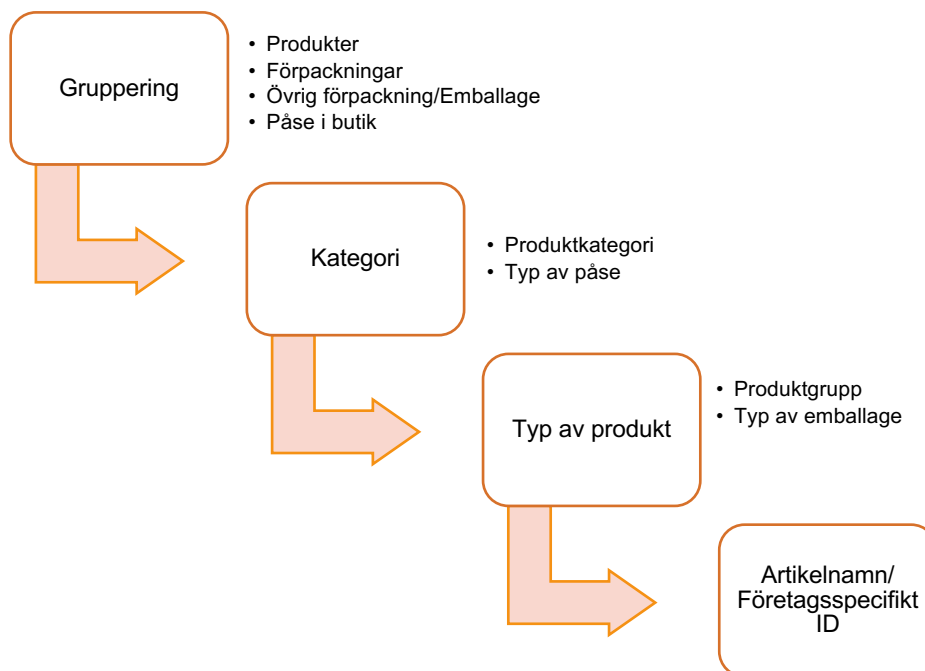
Gruppering

• Produkter
• Förpackningar
• Övrig förpackning/Emballage
• Påse i butik

Kategori

• Produktkategori
• Typ av påse

Typ av produkt

• Produktgrupp
• Typ av emballage

Artikelnamn/ Företagsspecifikt ID